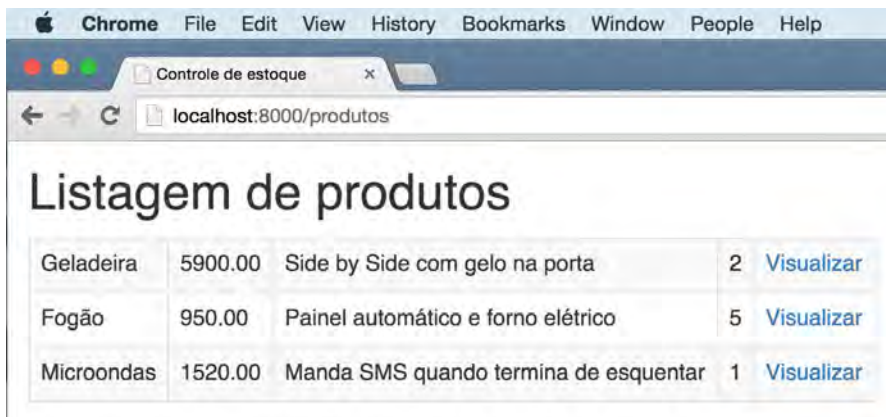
Chrome File Edit View History Bookmarks Window People Help

Controle de estoque ×

localhost:8000/produtos

Listagem de produtos

| Geladeira | 5900.00 | Side by Side com gelo na porta | 2 | Visualizar |
|---|---|---|---|---|
| Fogão | 950.00 | Painel automático e forno elétrico | 5 | Visualizar |
| Microondas | 1520.00 | Manda SMS quando termina de esquentar | 1 | Visualizar |